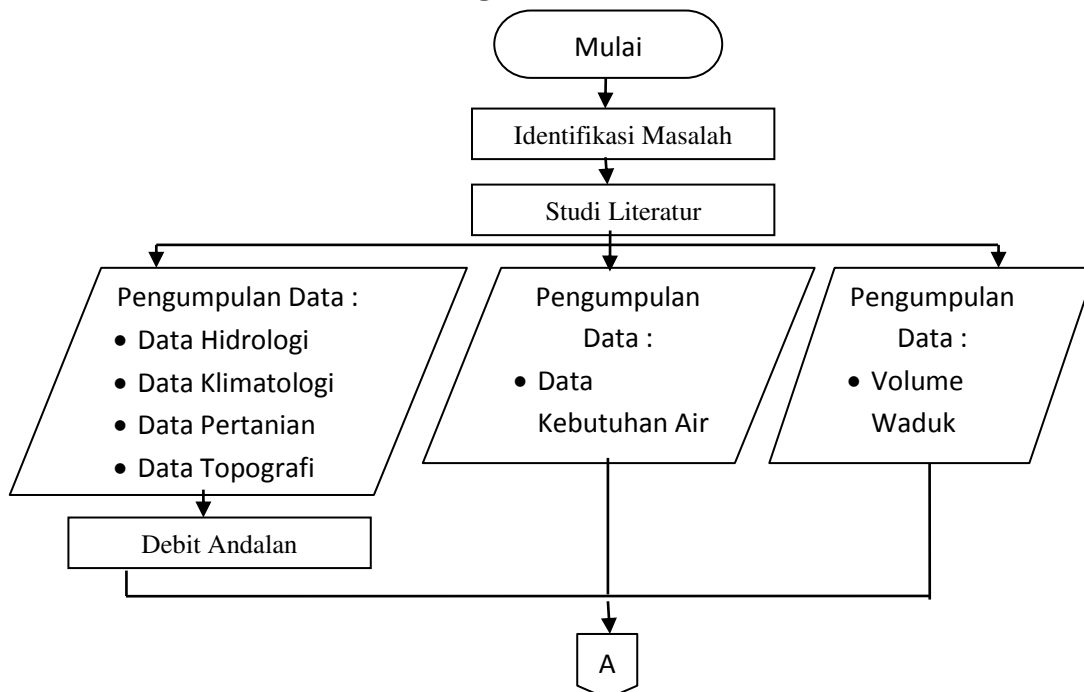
Mulai

Identifikasi Masalah

Studi Literatur

Pengumpulan Data :
• Data Hidrologi
• Data Klimatologi
• Data Pertanian
• Data Topografi

Pengumpulan Data :
• Data Kebutuhan Air

Pengumpulan Data :
• Volume Waduk

Debit Andalan

A